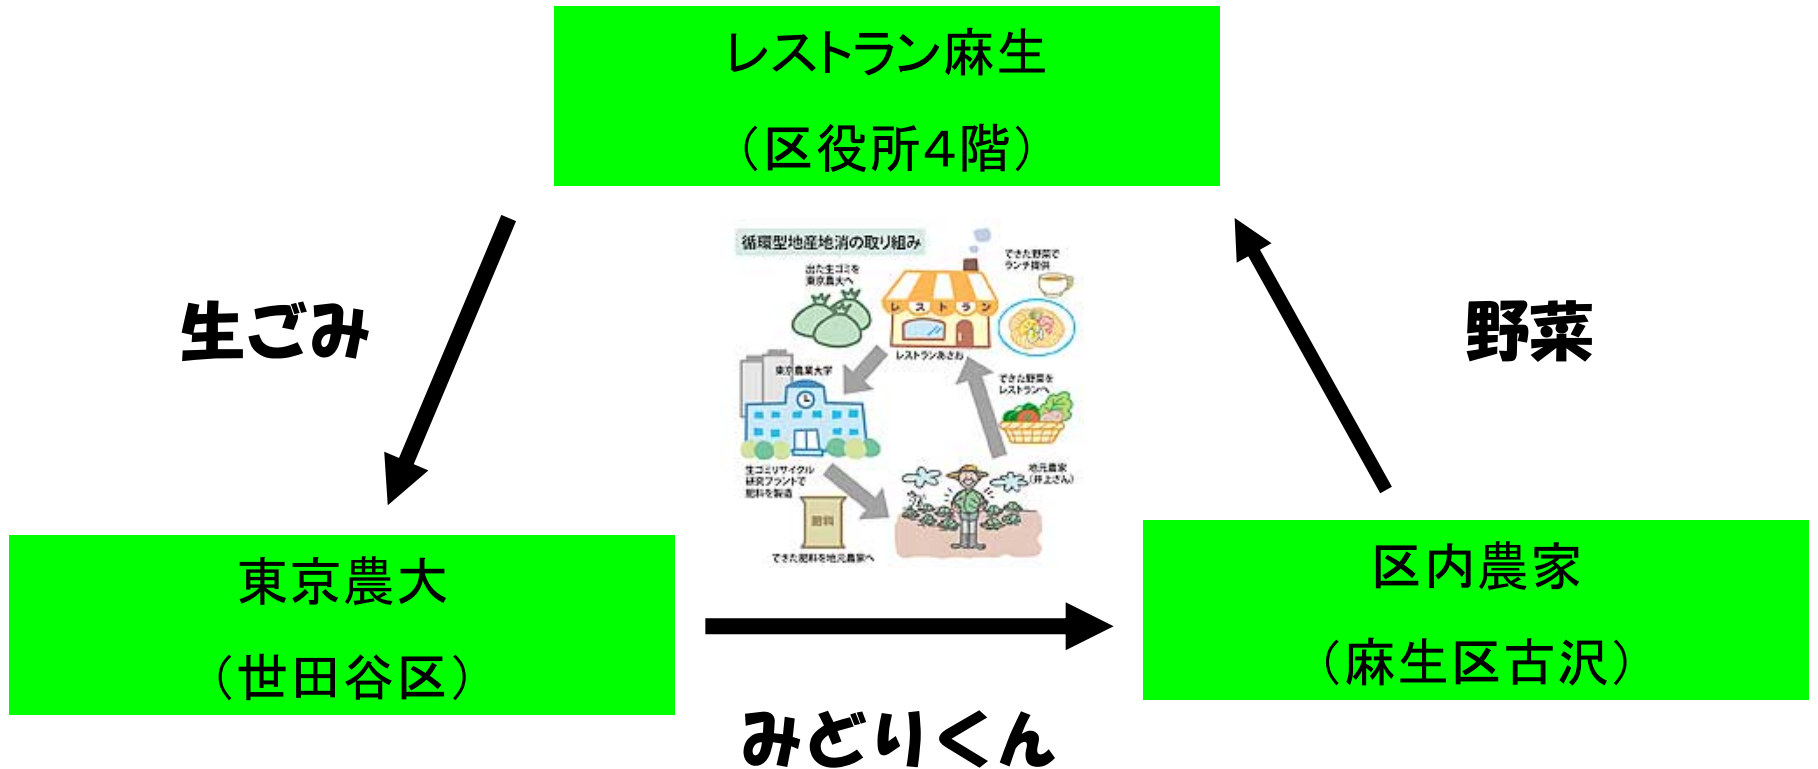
レストラン麻生
（区役所４階）

生ごみ

野菜

循環型地産地消の取り組み

できた野菜でランチ提供

出た生ゴミを東京農大へ

レストラン

レストランあさお

東京農業大学

できた野菜をレストランへ

生ゴミリサイクル研究プラントで肥料を製造

地元農家（井上さん）

肥料

できた肥料を地元農家へ

東京農大
（世田谷区）

区内農家
（麻生区古沢）

みどりくん